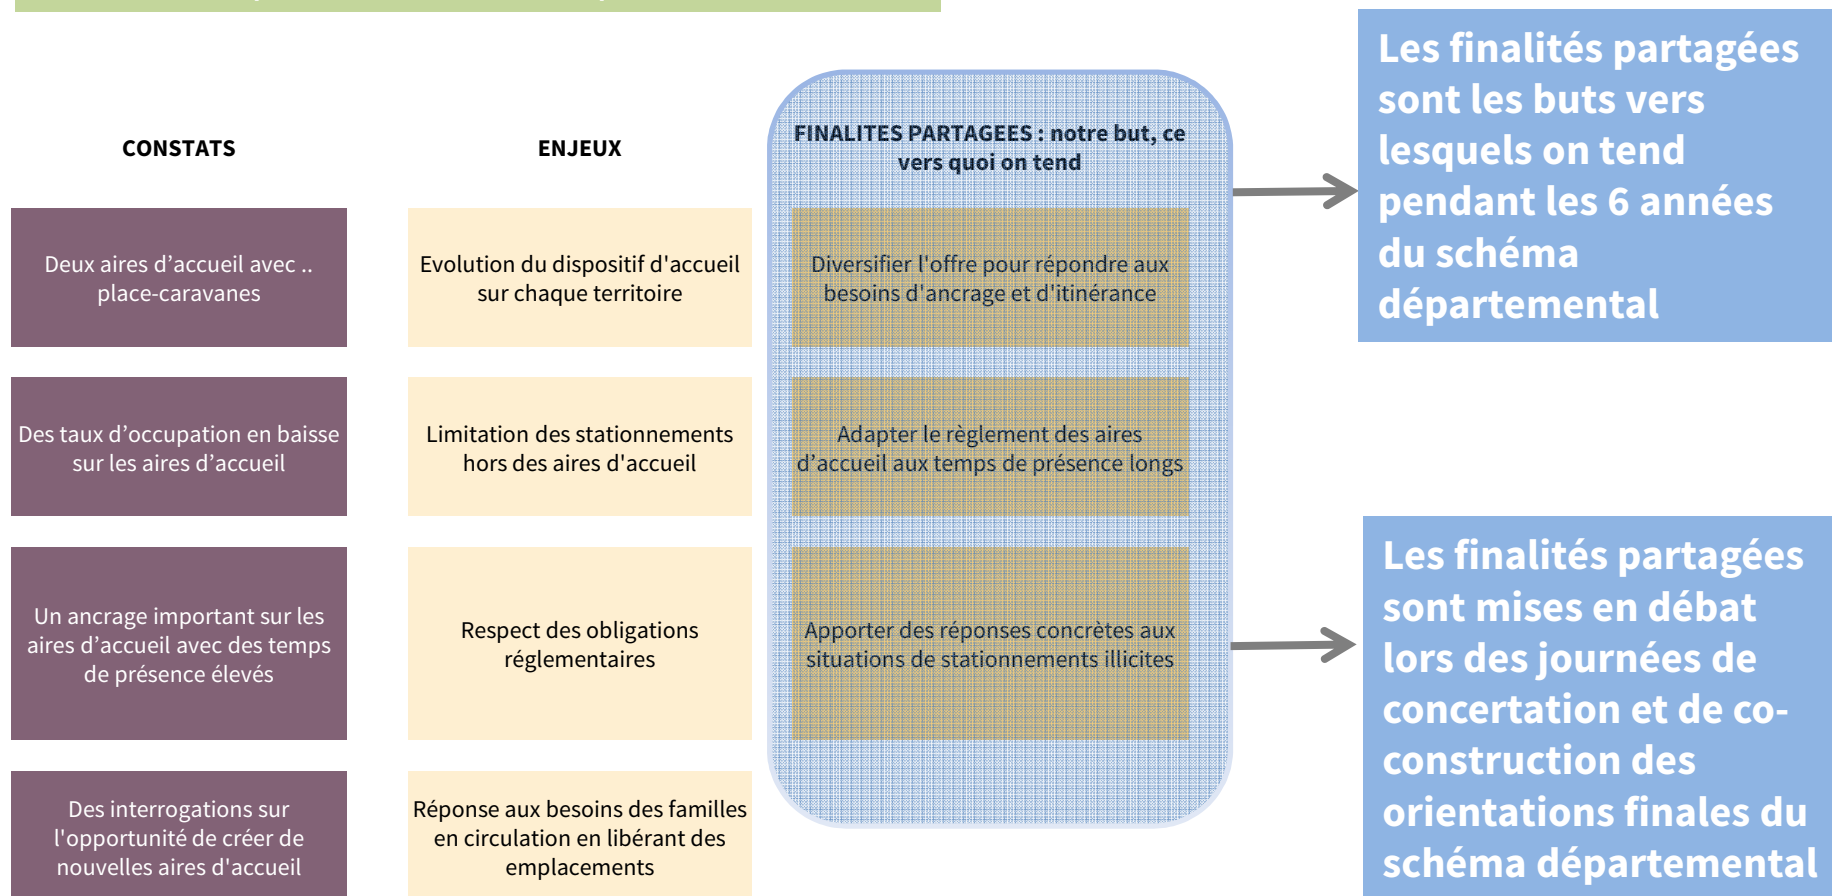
CONSTATS

ENJEUX

FINALITES PARTAGEES : notre but, ce vers quoi on tend

Les finalités partagées sont les buts vers lesquels on tend pendant les 6 années du schéma départemental

Deux aires d’accueil avec .. place-caravanes

Evolution du dispositif d'accueil sur chaque territoire

Diversifier l'offre pour répondre aux besoins d'ancrage et d'itinérance

Des taux d’occupation en baisse sur les aires d’accueil

Limitation des stationnements hors des aires d'accueil

Adapter le règlement des aires d’accueil aux temps de présence longs

Un ancrage important sur les aires d’accueil avec des temps de présence élevés

Respect des obligations réglementaires

Apporter des réponses concrètes aux situations de stationnements illicites

Les finalités partagées sont mises en débat lors des journées de concertation et de co-construction des orientations finales du schéma départemental

Des interrogations sur l'opportunité de créer de nouvelles aires d'accueil

Réponse aux besoins des familles en circulation en libérant des emplacements